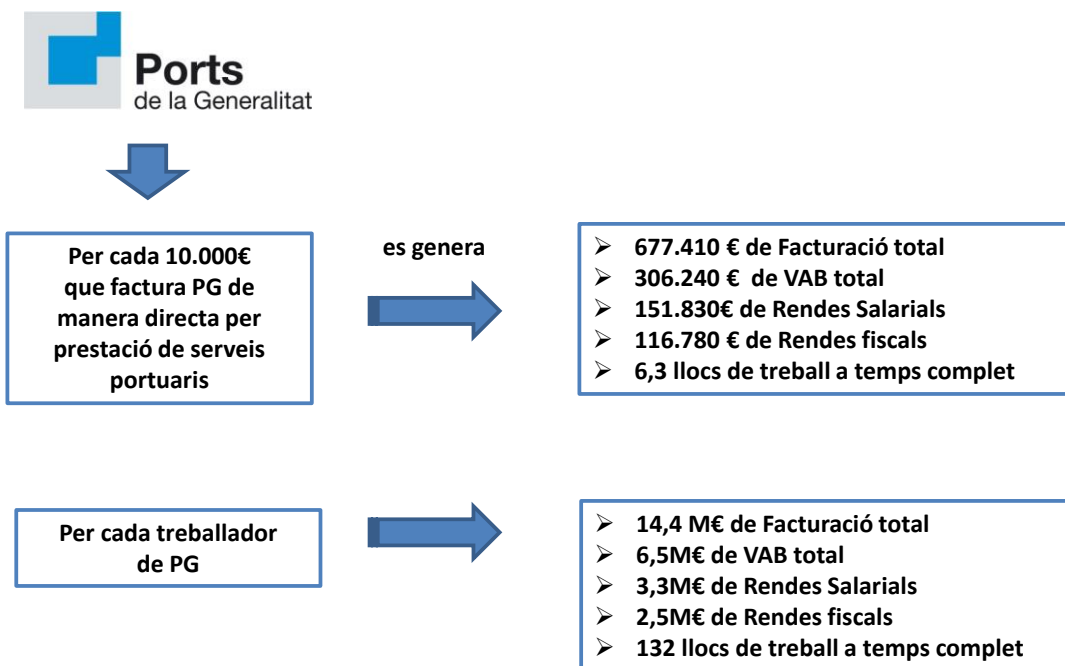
Ports
de la Generalitat

Per cada 10.000€ que factura PG de manera directa per prestació de serveis portuaris

es genera

- 677.410 € de Facturació total
- 306.240 € de VAB total
- 151.830€ de Rendes Salarials
- 116.780 € de Rendes fiscals
- 6,3 llocs de treball a temps complet

Per cada treballador de PG

- 14,4 M€ de Facturació total
- 6,5M€ de VAB total
- 3,3M€ de Rendes Salarials
- 2,5M€ de Rendes fiscals
- 132 llocs de treball a temps complet